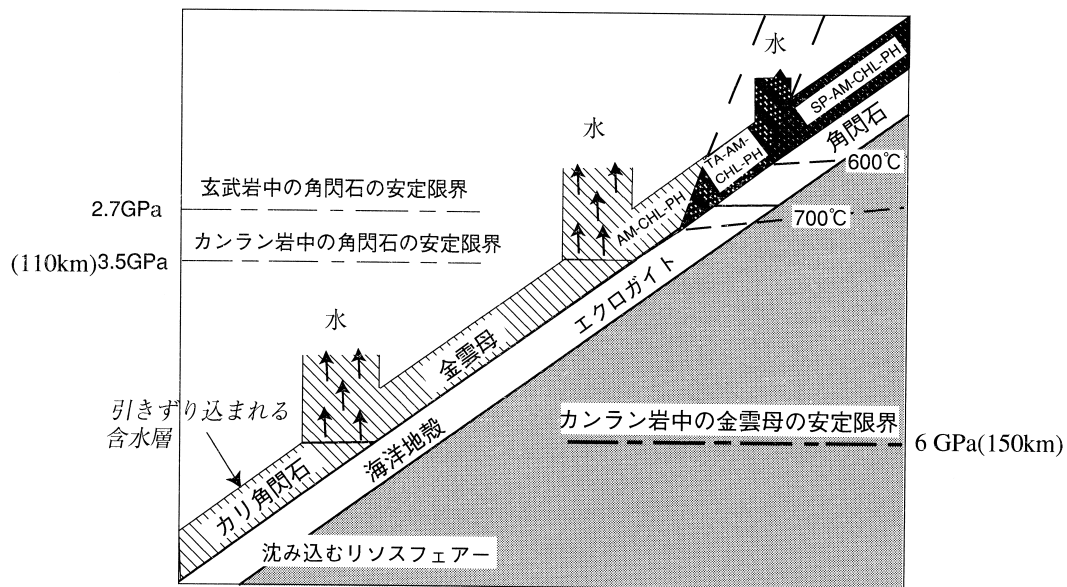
水

SP-AM-CHL-PH

角閃石

TA-AM-CHL-PH

600℃

水

玄武岩中の角閃石の安定限界

2.7GPa

AM-CHL-PH

700℃

カンラン岩中の角閃石の安定限界

(110km)3.5GPa

エクロガイト

水

金雲母

引きずり込まれる含水層

カンラン岩中の金雲母の安定限界

海洋地殻

6 GPa(150km)

カリ角閃石

沈み込むリソスフェアー